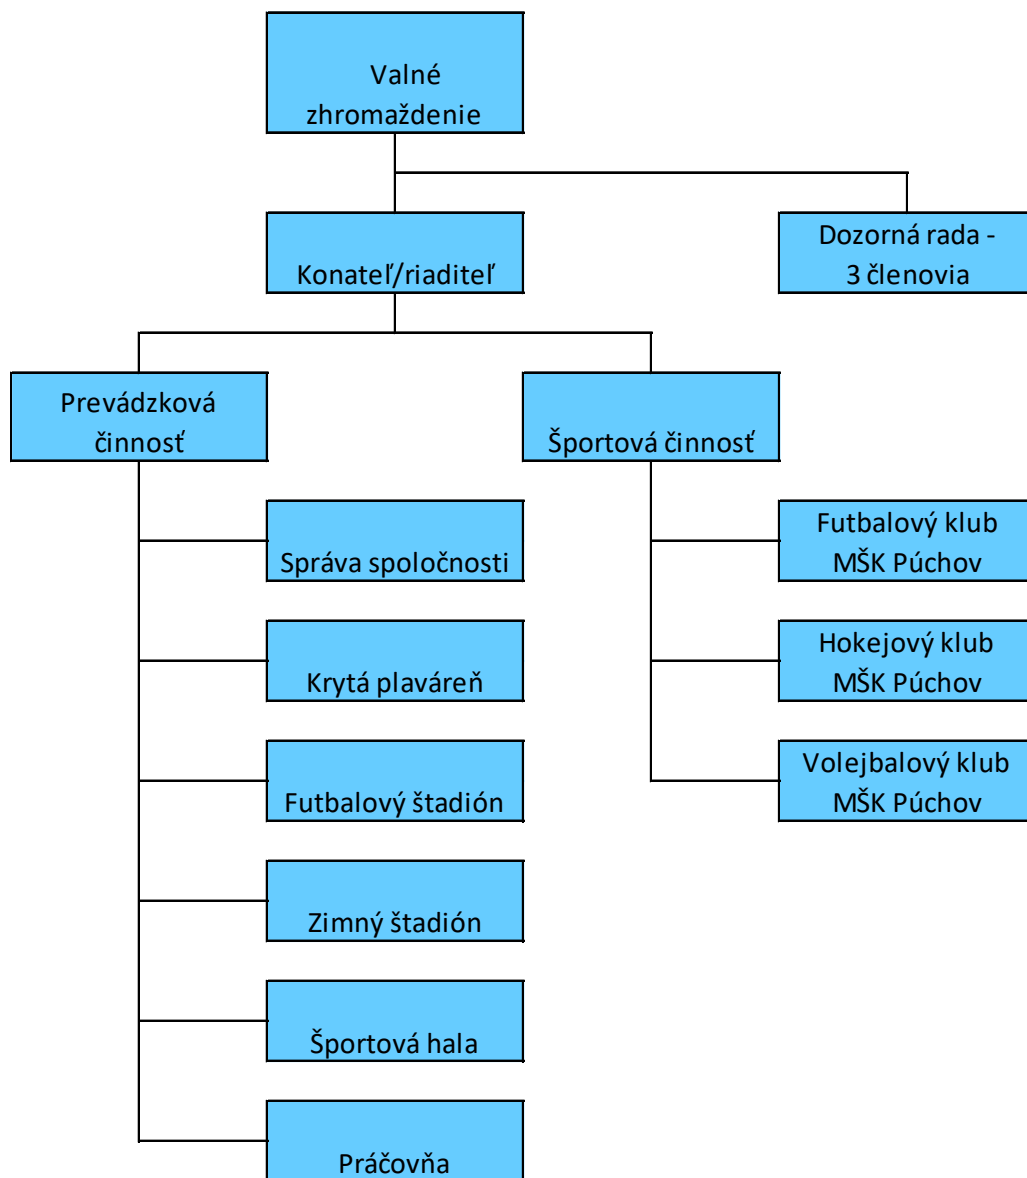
Valné zhromaždenie

Konateľ/riaditeľ

Dozorná rada - 3 členovia

Prevádzková činnosť

Športová činnosť

Správa spoločnosti

Krytá plaváreň

Futbalový štadión

Zimný štadión

Športová hala

Práčovňa

Futbalový klub MŠK Púchov

Hokejový klub MŠK Púchov

Volejbalový klub MŠK Púchov